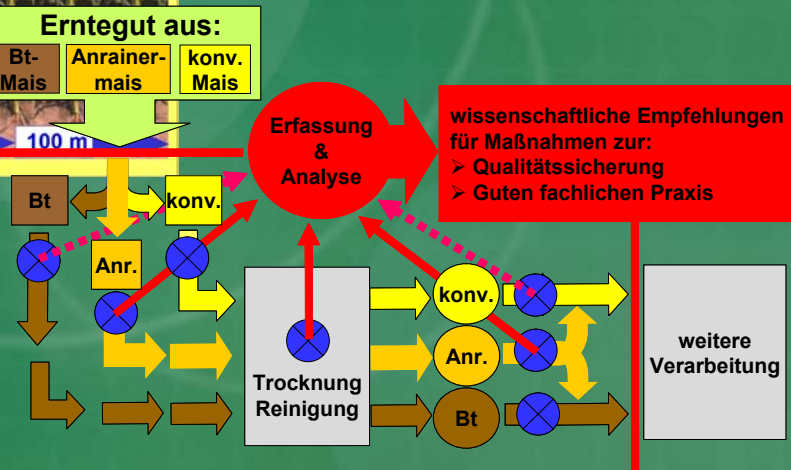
Erntegut aus:

Bt-Mais

Anrainer-mais

konv. Mais

100 m

Erfassung & Analyse

wissenschaftliche Empfehlungen für Maßnahmen zur:
➢ Qualitätssicherung
➢ Guten fachlichen Praxis

Bt

konv.

Anr.

konv.

Anr.

Bt

Trocknung Reinigung

weitere Verarbeitung